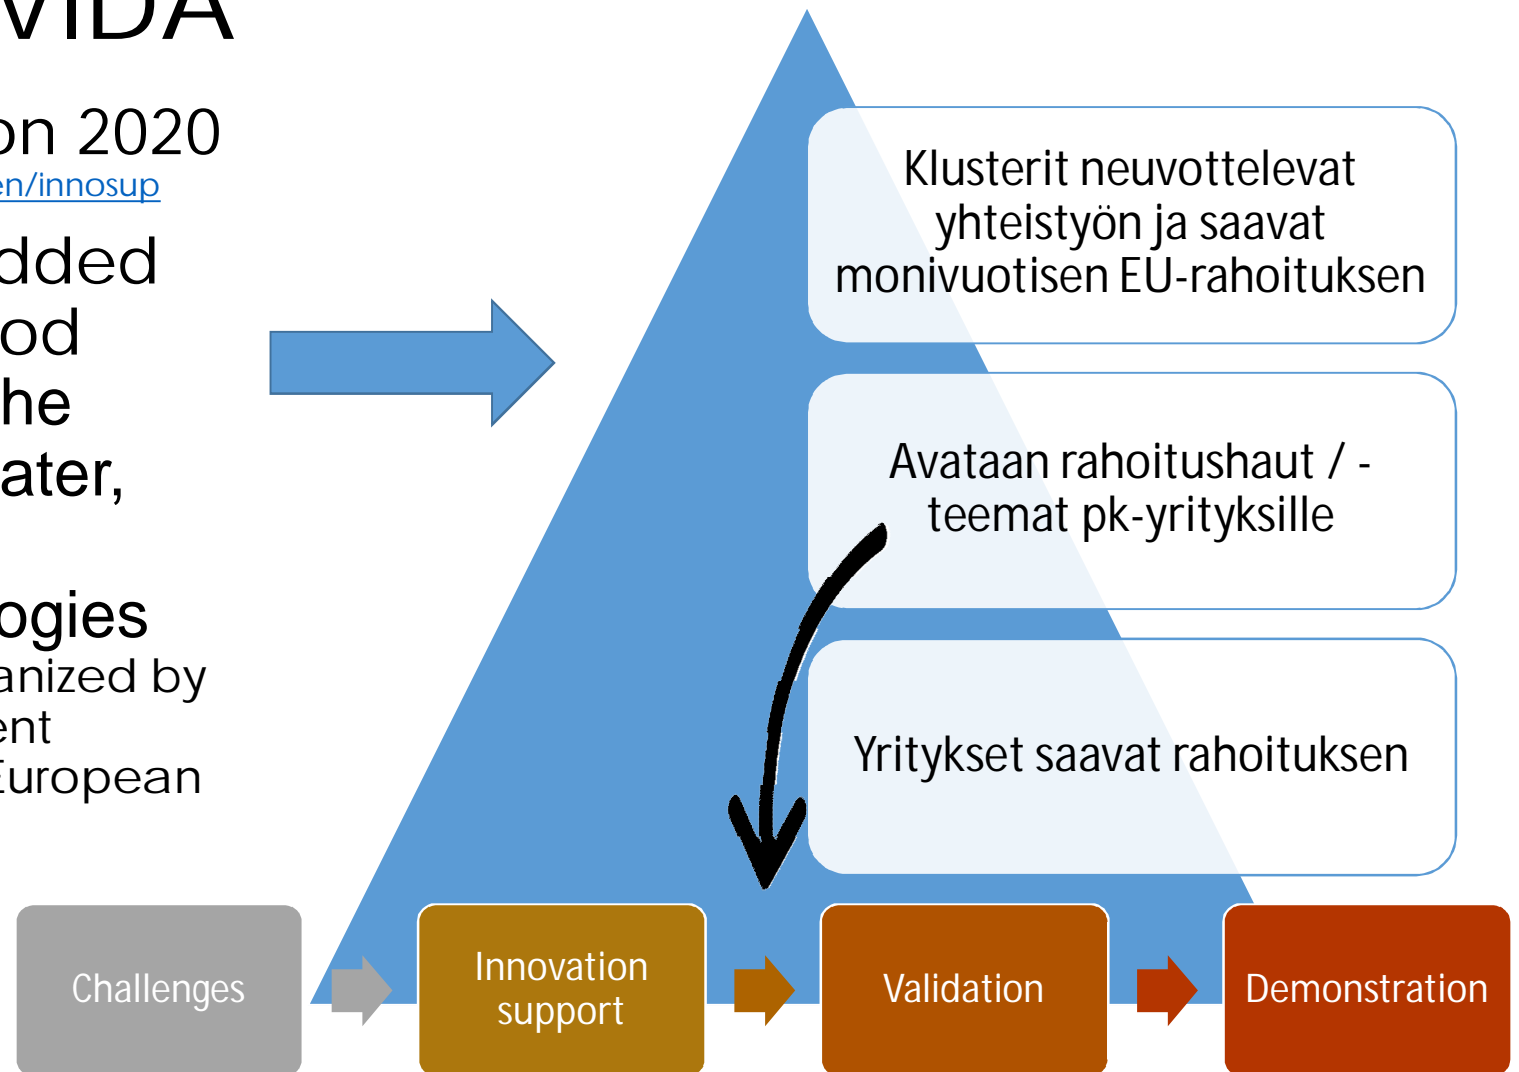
VIDA

on 2020
en/innosup

dded
od
he
ater,

ogies
anized by
ent
European

Klusterit neuvottelevat yhteistyön ja saavat monivuotisen EU-rahoituksen

Avataan rahoitushaut / -teemat pk-yrityksille

Yritykset saavat rahoituksen

Challenges

Innovation support

Validation

Demonstration